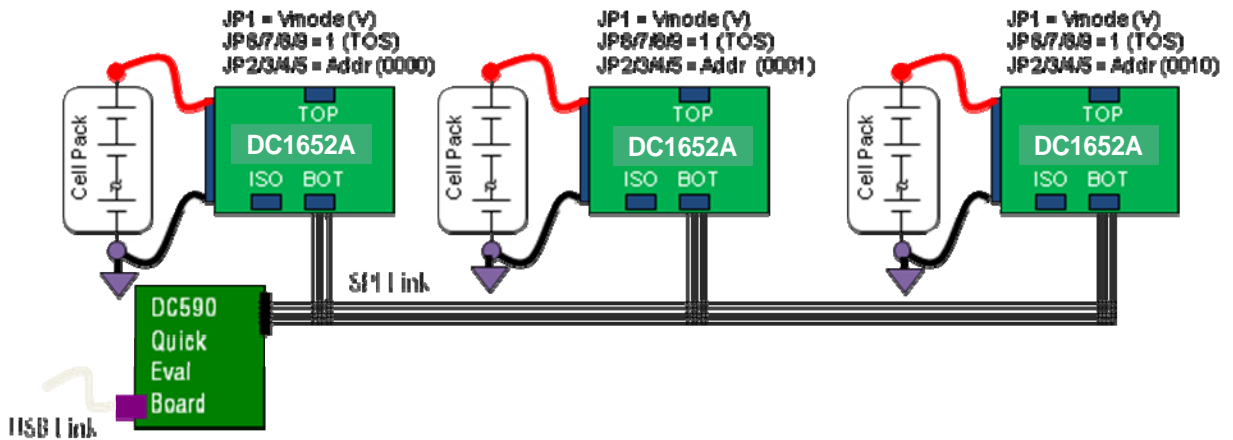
JP1 = Vmode (V)
JP6/7/8/9 = 1 (TOS)
JP2/3/4/5 = Addr (0000)

JP1 = Vmode (V)
JP6/7/8/9 = 1 (TOS)
JP2/3/4/5 = Addr (0001)

JP1 = Vmode (V)
JP6/7/8/9 = 1 (TOS)
JP2/3/4/5 = Addr (0010)

Cell Pack
TOP
DC1652A
ISO BOT

Cell Pack
TOP
DC1652A
ISO BOT

Cell Pack
TOP
DC1652A
ISO BOT

SPI Link

DC590
Quick
Eval
Board

USB Link